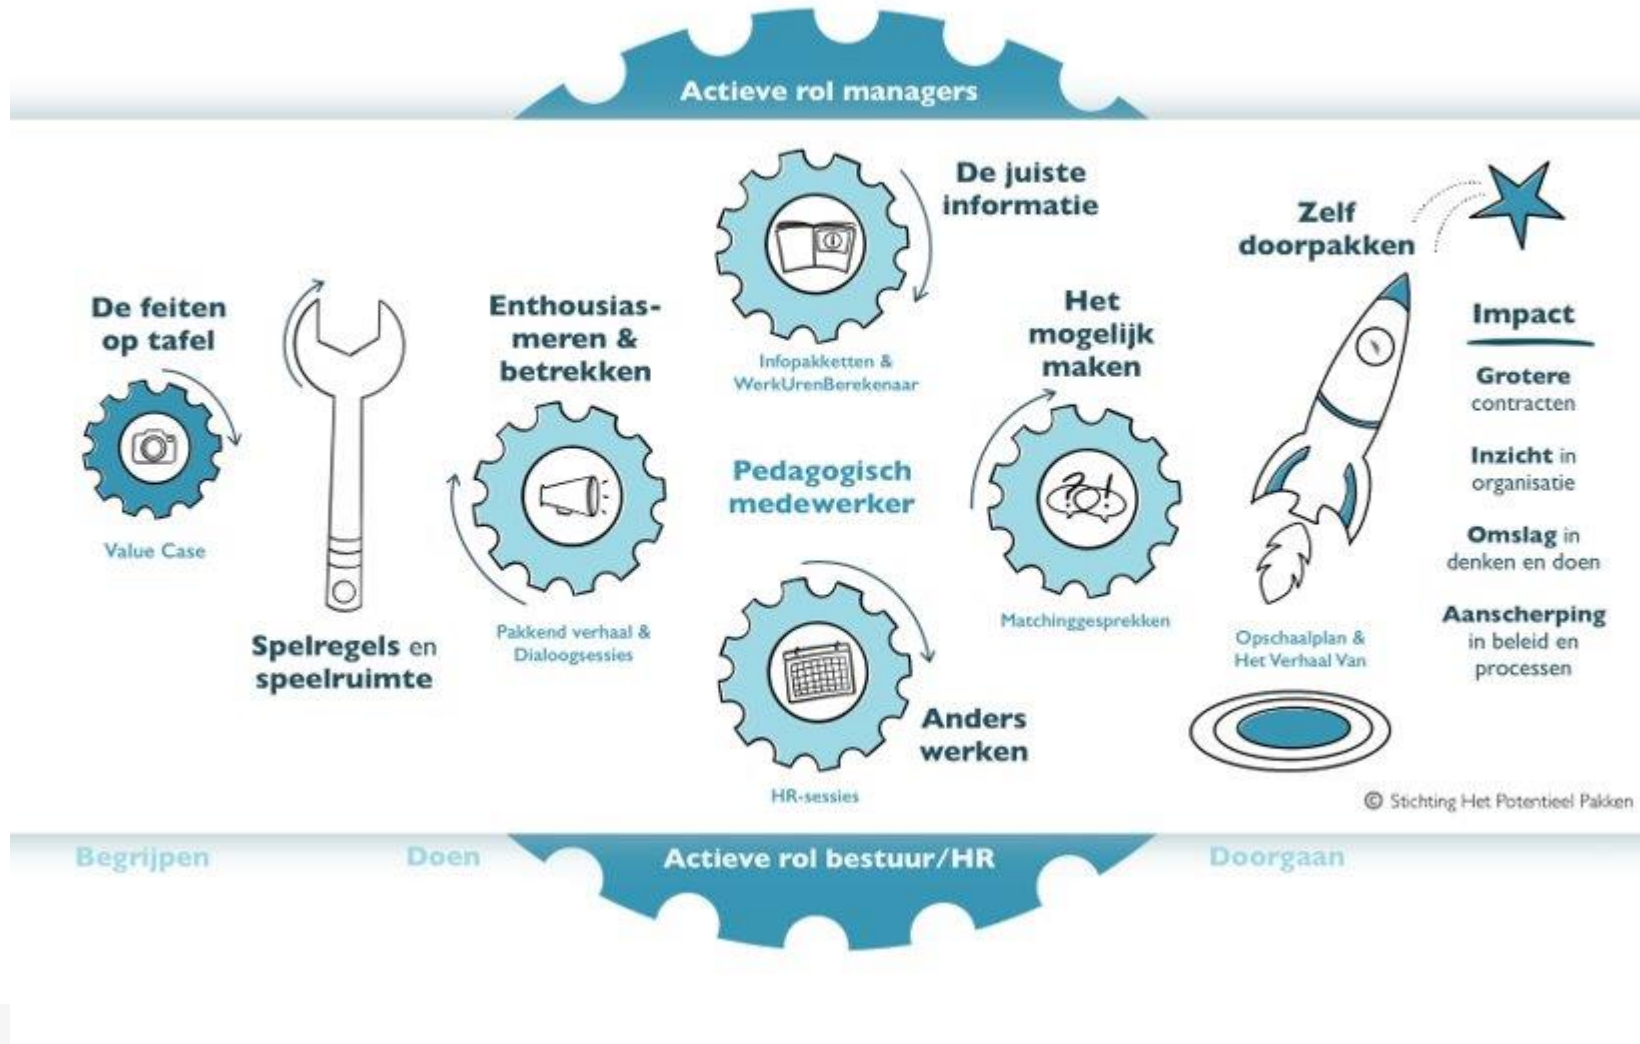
Actieve rol managers

De feiten op tafel

Value Case

Spelregels en speelruimte

Enthousiasmeren & betrekken

Pakkend verhaal & Dialoogsessies

De juiste informatie

Infopakketten & WerkUrenBerekenaar

Pedagogisch medewerker

Anders werken

HR-sessies

Het mogelijk maken

Matchinggesprekken

Zelf doorpakken

Opschaalplan & Het Verhaal Van

Impact

Grotere contracten

Inzicht in organisatie

Omslag in denken en doen

Aanscherping in beleid en processen

© Stichting Het Potentieel Pakken

Begrijpen

Doen

Actieve rol bestuur/HR

Doorgaan